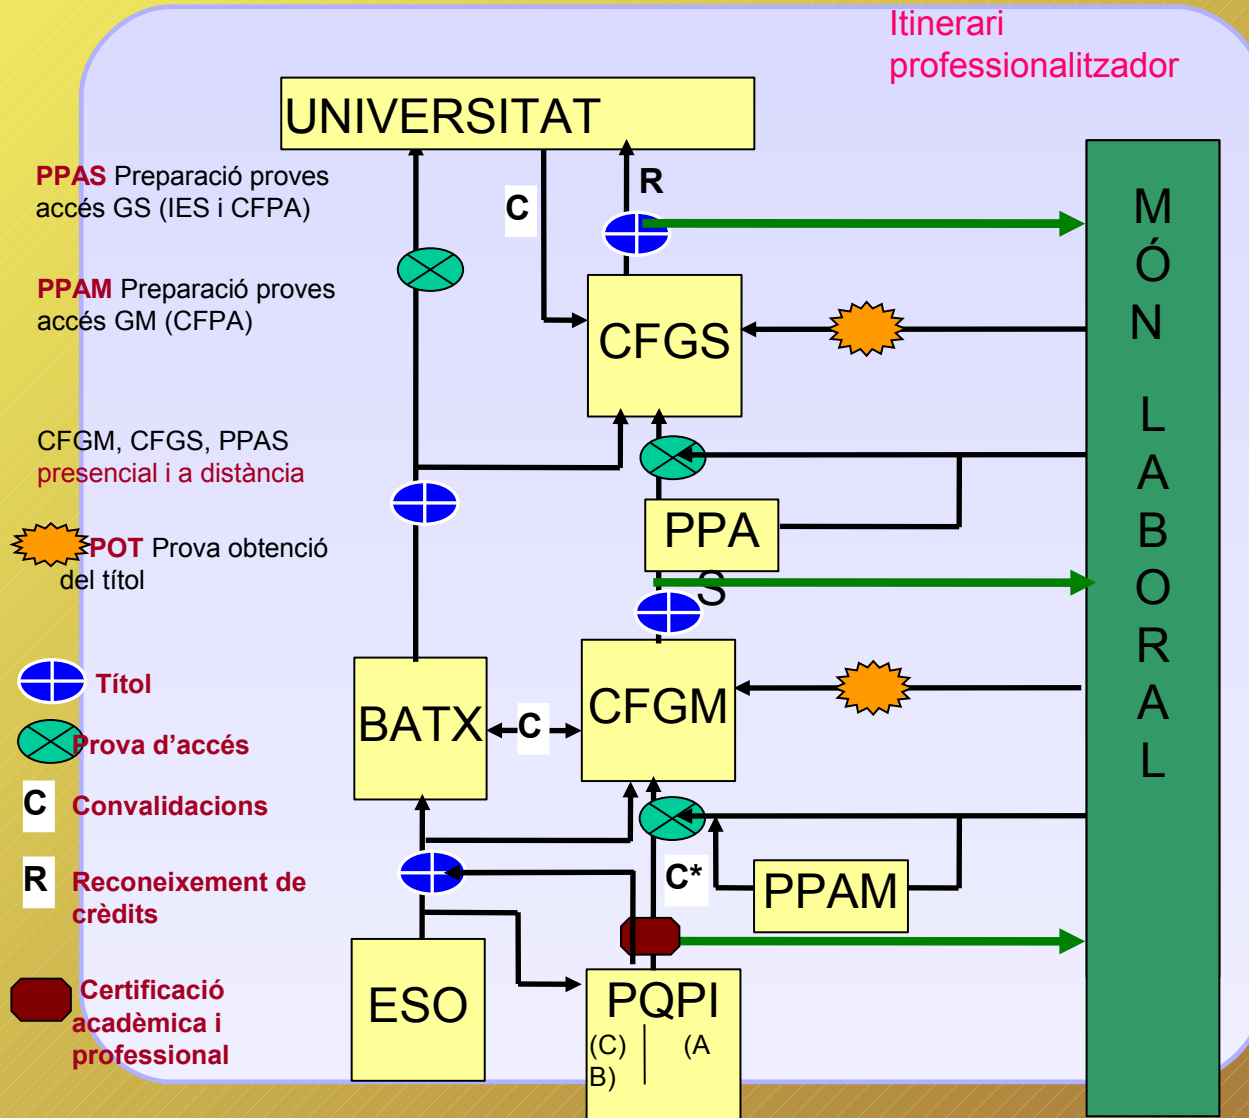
Itinerari professionalitzador

UNIVERSITAT

PPAS Preparació proves accés GS (IES i CFPA)

PPAM Preparació proves accés GM (CFPA)

CFGM, CFGS, PPAS presencial i a distància

POT Prova obtenció del títol

Títol

Prova d'accés

C Convalidacions

R Reconeixement de crèdits

Certificació acadèmica i professional

C

R

CFGS

PPA S

BATX

C

CFGM

C*

PPAM

ESO

PQPI
(C) (A B)

M Ó N L A B O R A L